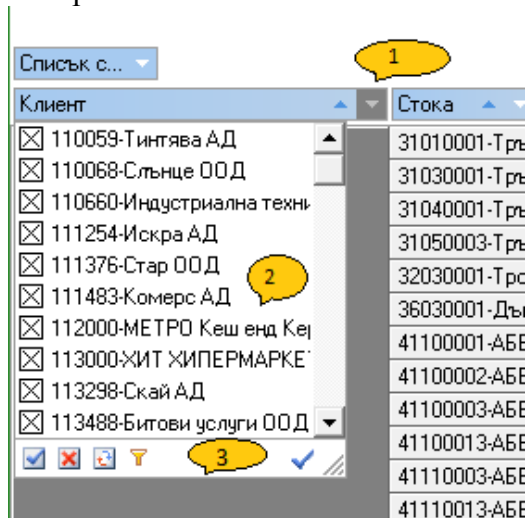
Списък с...

1

Клиент

110059-Тинтява АД
110068-Слънце ООД
110660-Индустриална техни
111254-Искра АД
111376-Стар ООД
111483-Комерс АД
112000-МЕТРО Кеш енд Кер
113000-ХИТ ХИПЕРМАРКЕТ
113298-Скай АД
113488-Битови услуги ООД

2

3

Стока

31010001-Тръ
31030001-Тръ
31040001-Тръ
31050003-Тръ
32030001-Тро
36030001-Дъ
41100001-АБЕ
41100002-АБЕ
41100003-АБЕ
41100013-АБЕ
41110003-АБЕ
41110013-АБЕ